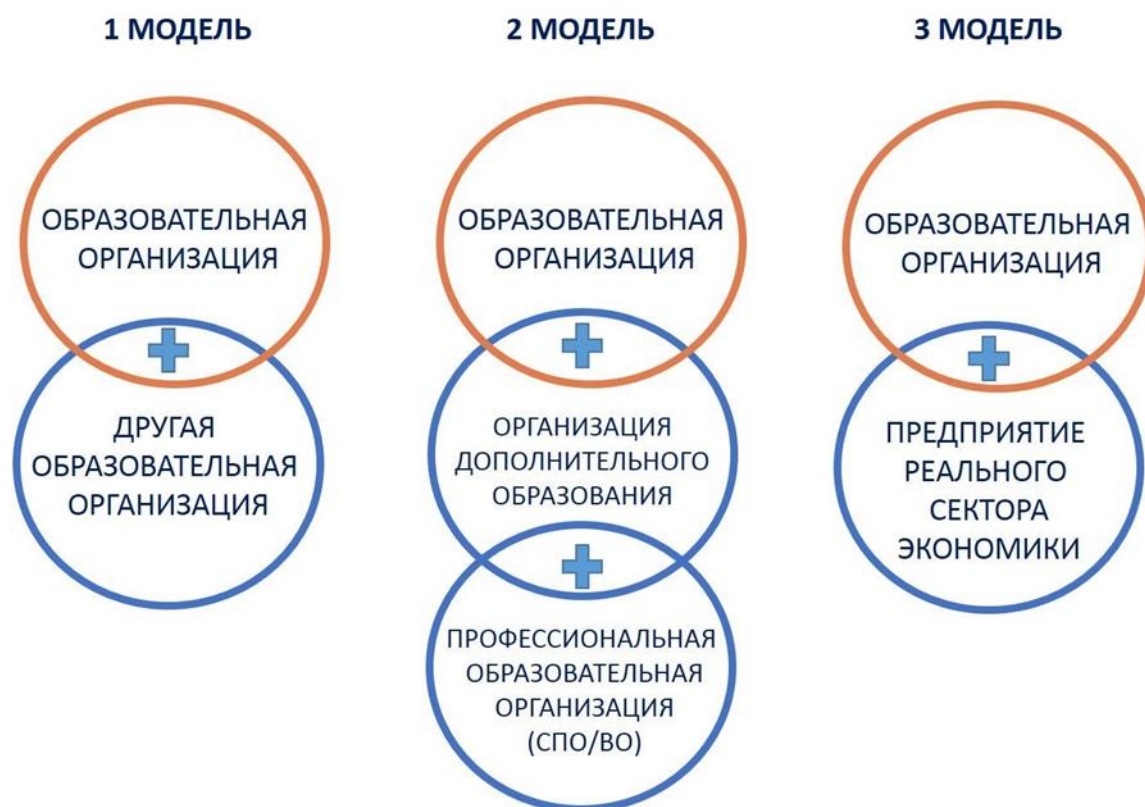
1 МОДЕЛЬ

ОБРАЗОВАТЕЛЬНАЯ ОРГАНИЗАЦИЯ

ДРУГАЯ ОБРАЗОВАТЕЛЬНАЯ ОРГАНИЗАЦИЯ

2 МОДЕЛЬ

ОБРАЗОВАТЕЛЬНАЯ ОРГАНИЗАЦИЯ

ОРГАНИЗАЦИЯ ДОПОЛНИТЕЛЬНОГО ОБРАЗОВАНИЯ

ПРОФЕССИОНАЛЬНАЯ ОБРАЗОВАТЕЛЬНАЯ ОРГАНИЗАЦИЯ (СПО/ВО)

3 МОДЕЛЬ

ОБРАЗОВАТЕЛЬНАЯ ОРГАНИЗАЦИЯ

ПРЕДПРИЯТИЕ РЕАЛЬНОГО СЕКТОРА ЭКОНОМИКИ